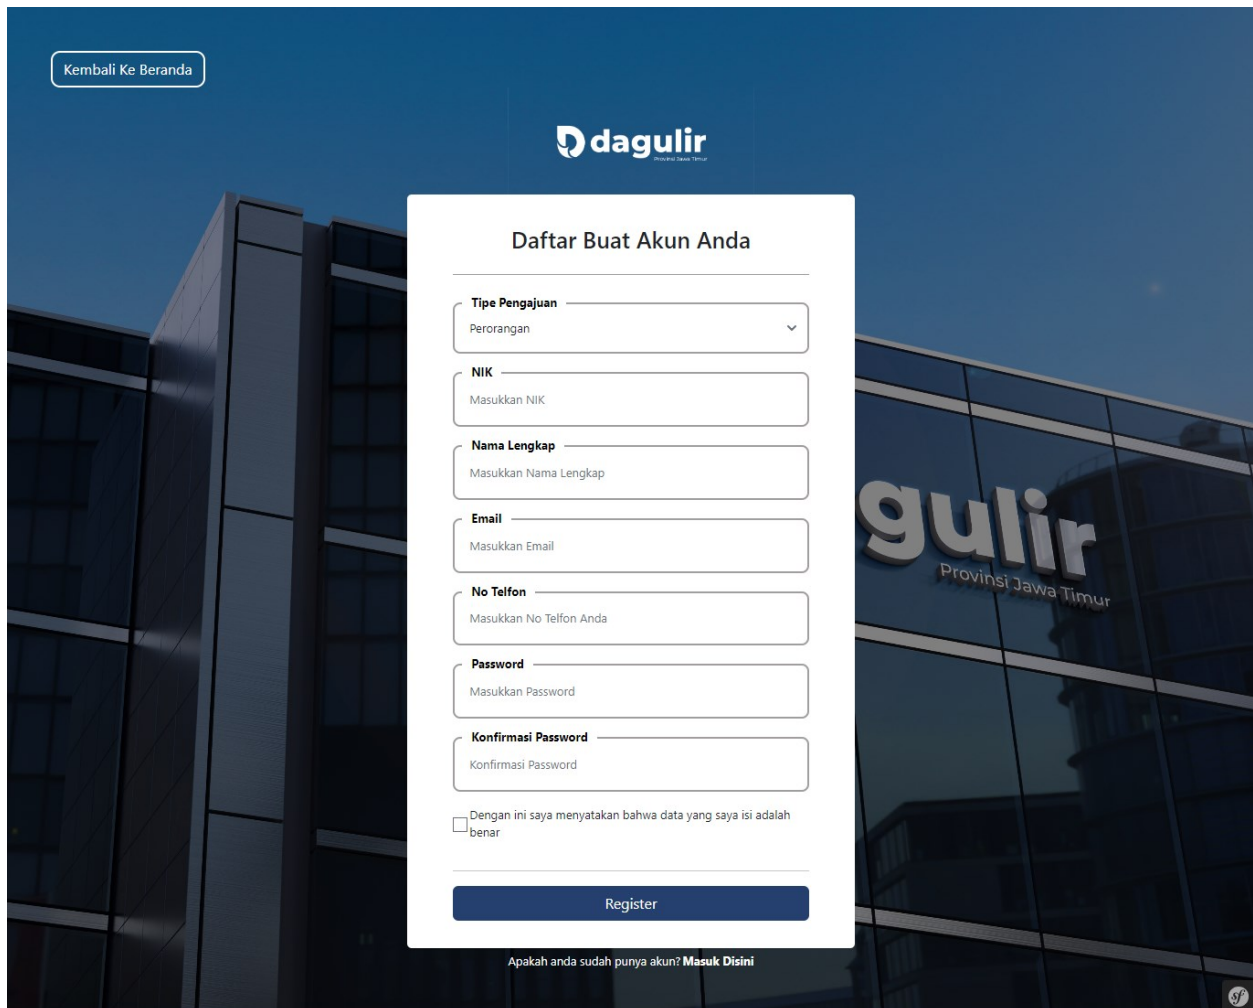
Kembali Ke Beranda

dagulir
Provinsi Jawa Timur

Daftar Buat Akun Anda

Tipe Pengajuan
Perorangan

NIK
Masukkan NIK

Nama Lengkap
Masukkan Nama Lengkap

Email
Masukkan Email

No Telfon
Masukkan No Telfon Anda

Password
Masukkan Password

Konfirmasi Password
Konfirmasi Password

Dengan ini saya menyatakan bahwa data yang saya isi adalah benar

Register

Apakah anda sudah punya akun? Masuk Disini

gulir
Provinsi Jawa Timur